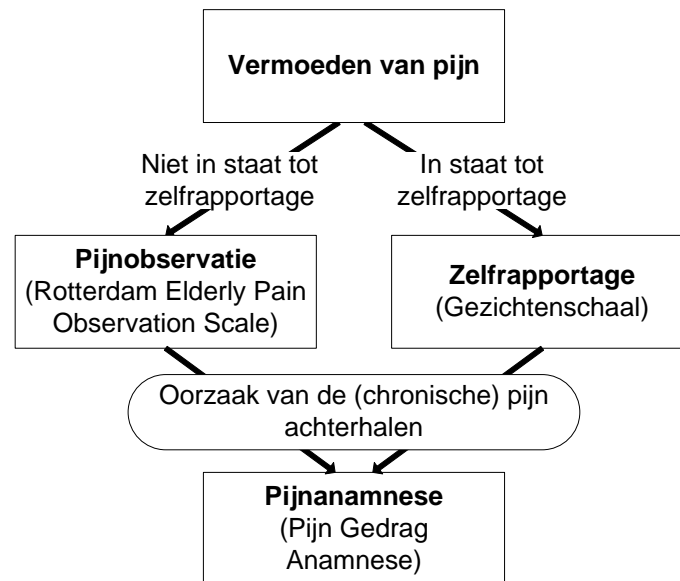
Vermoeden van pijn

Niet in staat tot zelfrapportage

In staat tot zelfrapportage

Pijnobservatie
(Rotterdam Elderly Pain Observation Scale)

Zelfrapportage
(Gezichtenschaal)

Oorzaak van de (chronische) pijn achterhalen

Pijnanamnese
(Pijn Gedrag Anamnese)